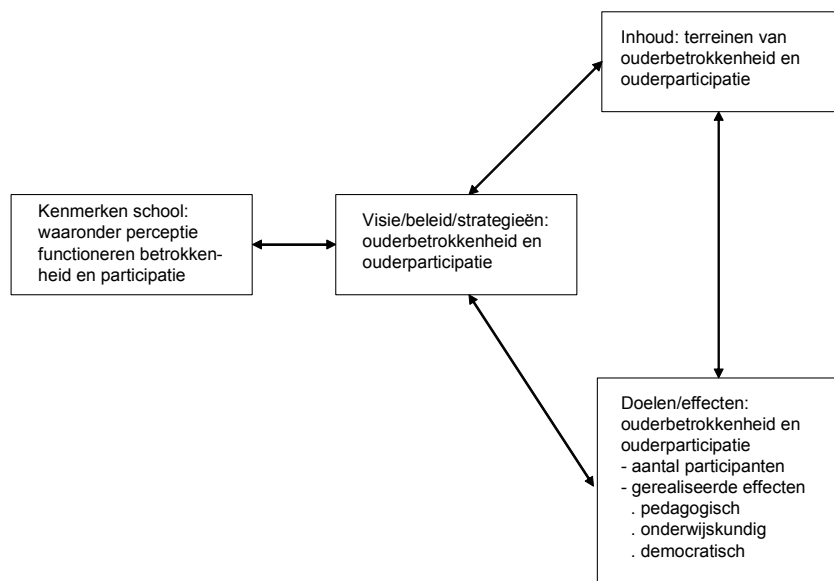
Inhoud: terreinen van ouderbetrokkenheid en ouderparticipatie

Kenmerken school: waaronder perceptie functioneren betrokkenheid en participatie

Visie/beleid/strategieën: ouderbetrokkenheid en ouderparticipatie

Doelen/effecten: ouderbetrokkenheid en ouderparticipatie
- aantal participanten
- gerealiseerde effecten
. pedagogisch
. onderwijskundig
. democratisch